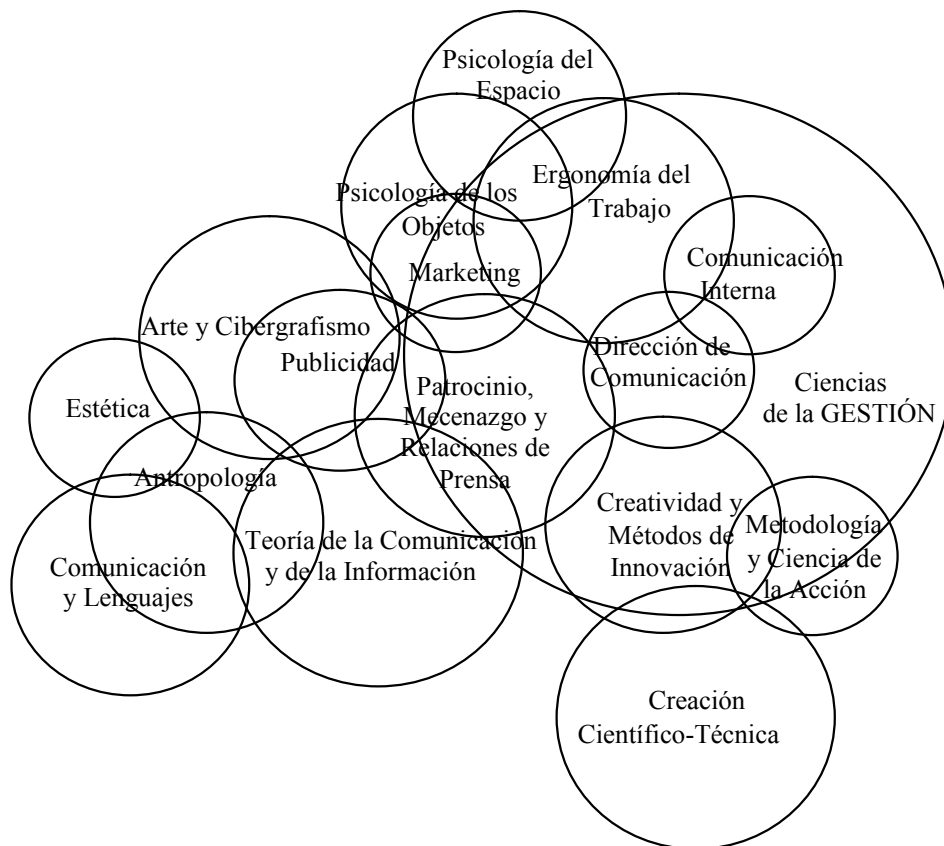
Psicología del Espacio

Ergonomía del Trabajo

Psicología de los Objetos

Marketing

Comunicación Interna

Arte y Cibergrafismo

Publicidad

Dirección de Comunicación

Ciencias de la GESTIÓN

Estética

Patrocinio, Mecenazgo y Relaciones de Prensa

Antropología

Creatividad y Métodos de Innovación

Metodología y Ciencia de la Acción

Comunicación y Lenguajes

Teoría de la Comunicación y de la Información

Creación Científico-Técnica